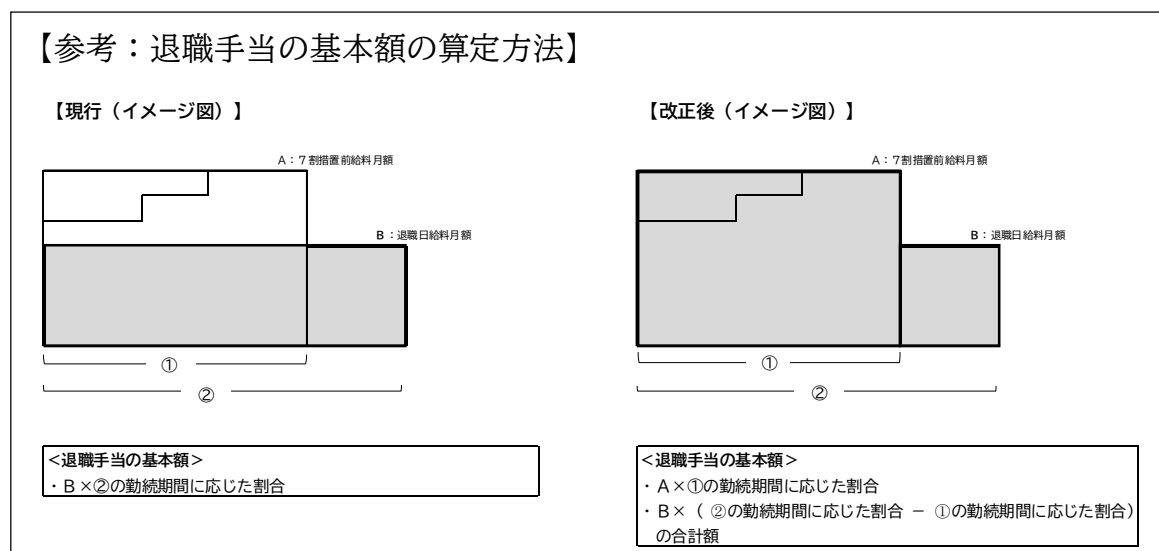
【参考：退職手当の基本額の算定方法】

【現行（イメージ図）】

A：7割措置前給料月額

B：退職日給料月額

①

②

<退職手当の基本額>
・B×②の勤続期間に応じた割合

【改正後（イメージ図）】

A：7割措置前給料月額

B：退職日給料月額

①

②

<退職手当の基本額>
・A×①の勤続期間に応じた割合
・B×（②の勤続期間に応じた割合 － ①の勤続期間に応じた割合）
の合計額